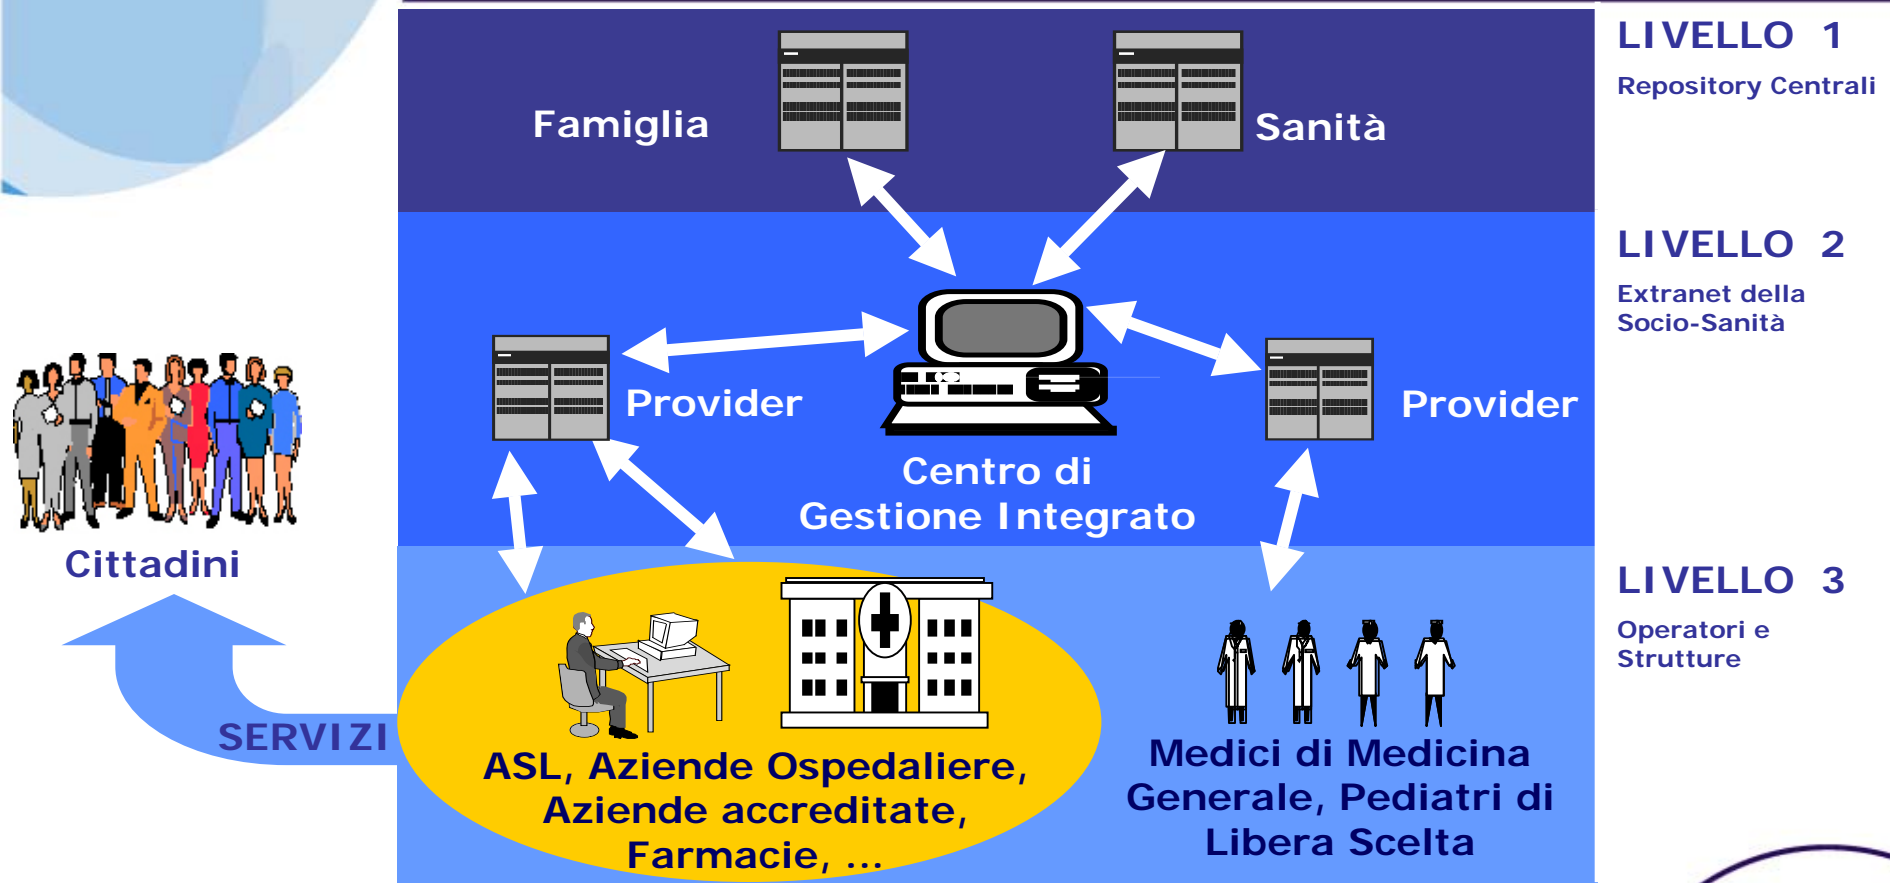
Famiglia

Sanità

LIVELLO 1

Repository Centrali

LIVELLO 2

Extranet della Socio-Sanità

Provider

Provider

Centro di Gestione Integrato

Cittadini

LIVELLO 3

Operatori e Strutture

SERVIZI

ASL, Aziende Ospedaliere, Aziende accreditate, Farmacie, ...

Medici di Medicina Generale, Pediatri di Libera Scelta